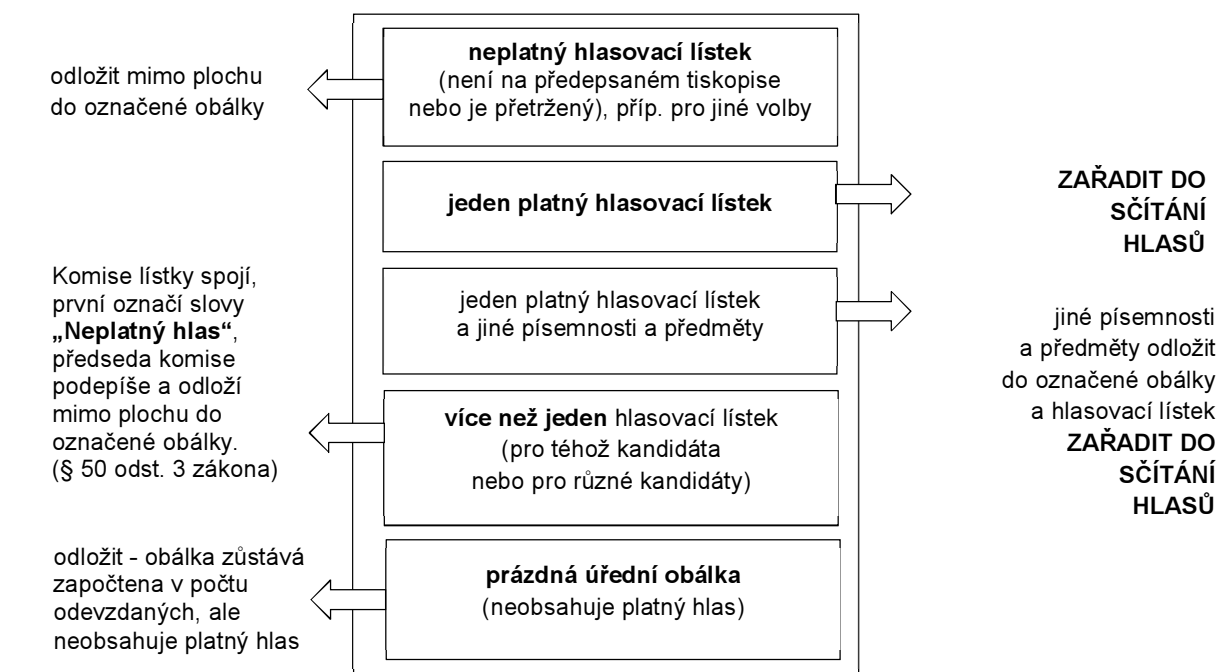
odložit mimo plochu do označené obálky

**neplatný hlasovací lístek**
(není na předepsaném tiskopise nebo je přetržený), příp. pro jiné volby

**jeden platný hlasovací lístek**

**ZAŘADIT DO SČÍTÁNÍ HLASŮ**

Komise lístky spojí, první označí slovy **„Neplatný hlas"**, předseda komise podepíše a odloží mimo plochu do označené obálky. (§ 50 odst. 3 zákona)

jeden platný hlasovací lístek a jiné písemnosti a předměty

jiné písemnosti a předměty odložit do označené obálky a hlasovací lístek **ZAŘADIT DO SČÍTÁNÍ HLASŮ**

**více než jeden** hlasovací lístek (pro téhož kandidáta nebo pro různé kandidáty)

odložit - obálka zůstává započtena v počtu odevzdaných, ale neobsahuje platný hlas

**prázdná úřední obálka**
(neobsahuje platný hlas)